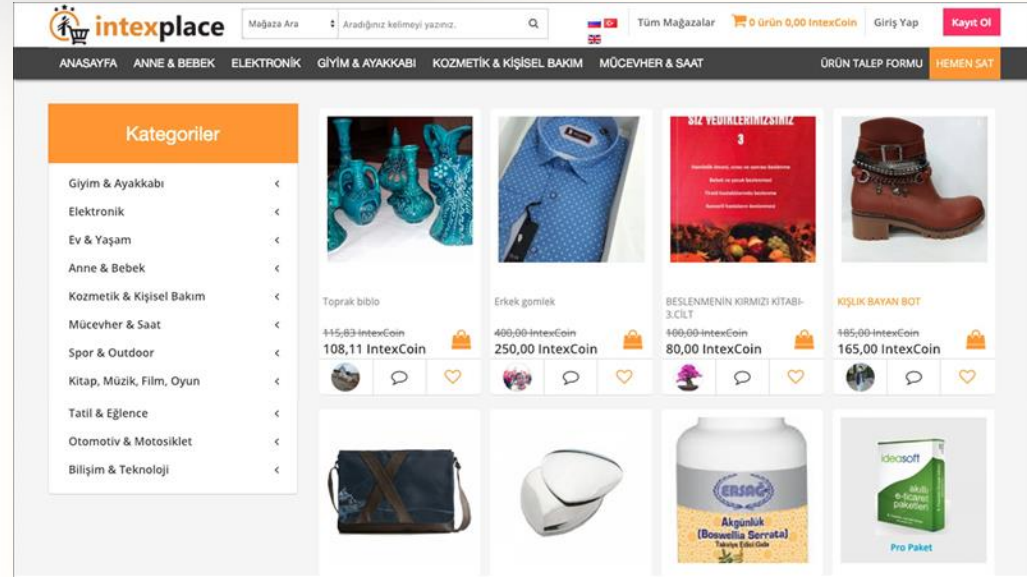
intexplace

Mağaza Ara | Aradığınız kelimeyi yazınız.

Tüm Mağazalar | 0 ürün 0,00 IntexCoin | Giriş Yap | Kayıt Ol

ANASAYFA | ANNE & BEBEK | ELEKTRONİK | GİYİM & AYAKKABI | KOZMETİK & KİŞİSEL BAKIM | MÜCEVHER & SAAT | ÜRÜN TALEP FORMU | HEMEN SAT

Kategoriler

Giyim & Ayakkabı
Elektronik
Ev & Yaşam
Anne & Bebek
Kozmetik & Kişisel Bakım
Mücevher & Saat
Spor & Outdoor
Kitap, Müzik, Film, Oyun
Tatil & Eğlence
Otomotiv & Motosiklet
Bilişim & Teknoloji

Toprak biblo
~~115,83 IntexCoin~~
108,11 IntexCoin

Erkek gomlek
~~400,00 IntexCoin~~
250,00 IntexCoin

SİZ YEDİKLERİMİZSİNİZ 3

BESLENMENİN KIRMIZI KİTABI-3.CİLT
~~100,00 IntexCoin~~
80,00 IntexCoin

KIŞLIK BAYAN BOT
~~185,00 IntexCoin~~
165,00 IntexCoin

ERSAĞ
Akgünlük
(Boswellia Serrata)
Takviye Edici Gıda

ideasoft
akıllı e-ticaret paketleri
Pro Paket